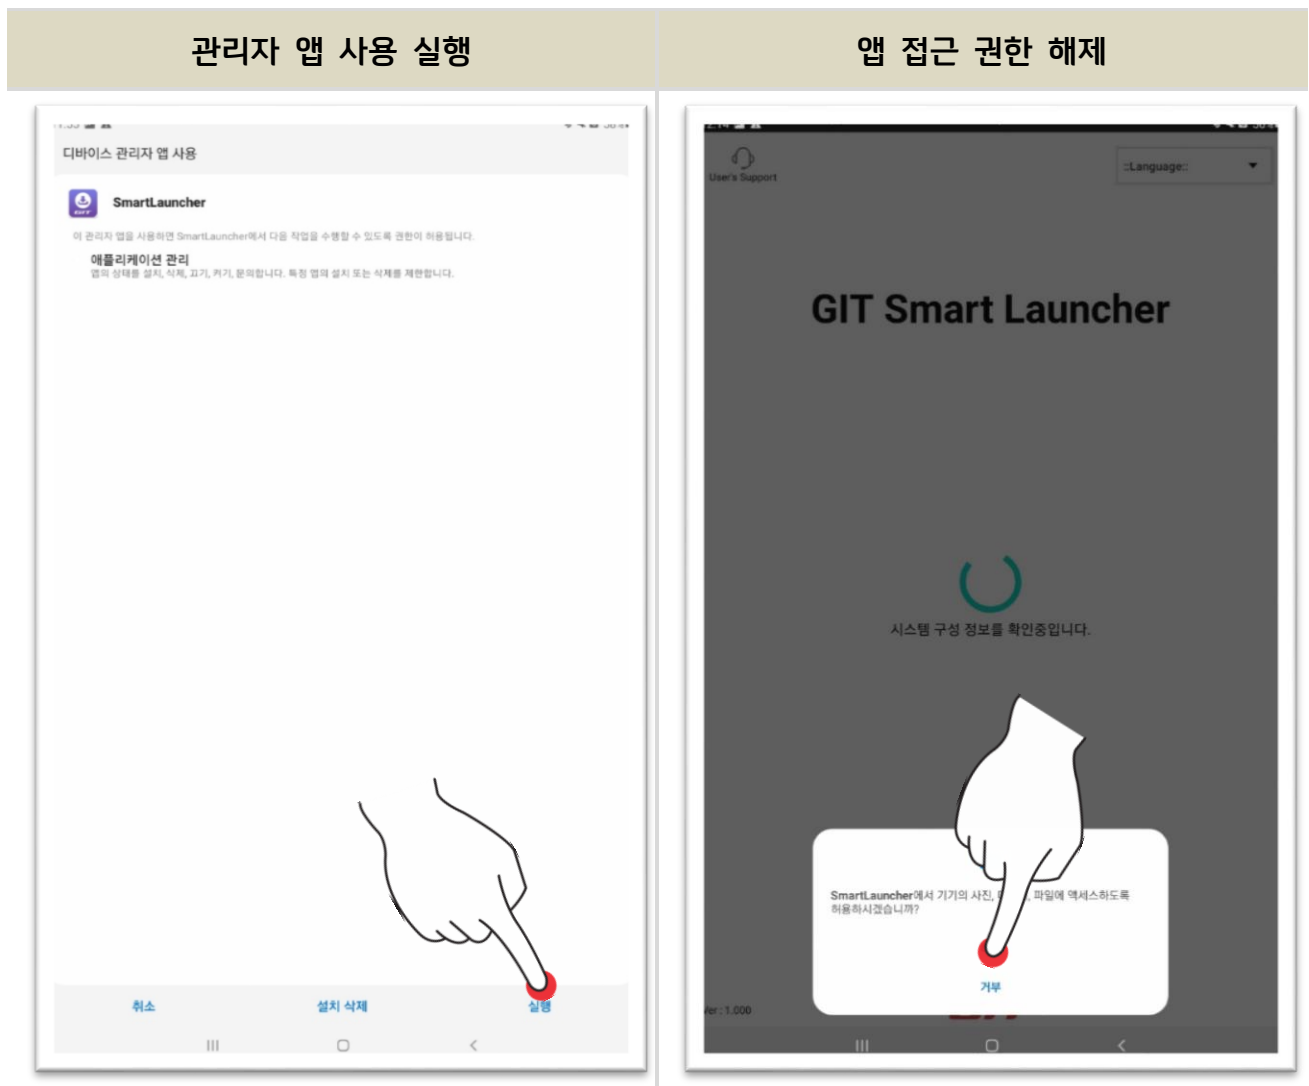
| 관리자 앱 사용 실행 | 앱 접근 권한 해제 |
|---|---|

디바이스 관리자 앱 사용

SmartLauncher

이 관리자 앱을 사용하면 SmartLauncher에서 다음 작업을 수행할 수 있도록 권한이 허용됩니다.

애플리케이션 관리
앱의 상태를 설치, 삭제, 끄기, 켜기, 문의합니다. 특정 앱의 설치 또는 삭제를 제한합니다.

취소 설치 삭제 실행

User's Support

::Language::

GIT Smart Launcher

시스템 구성 정보를 확인중입니다.

SmartLauncher에서 기기의 사진, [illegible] 파일에 액세스하도록 허용하시겠습니까?

거부

Ver : 1.000